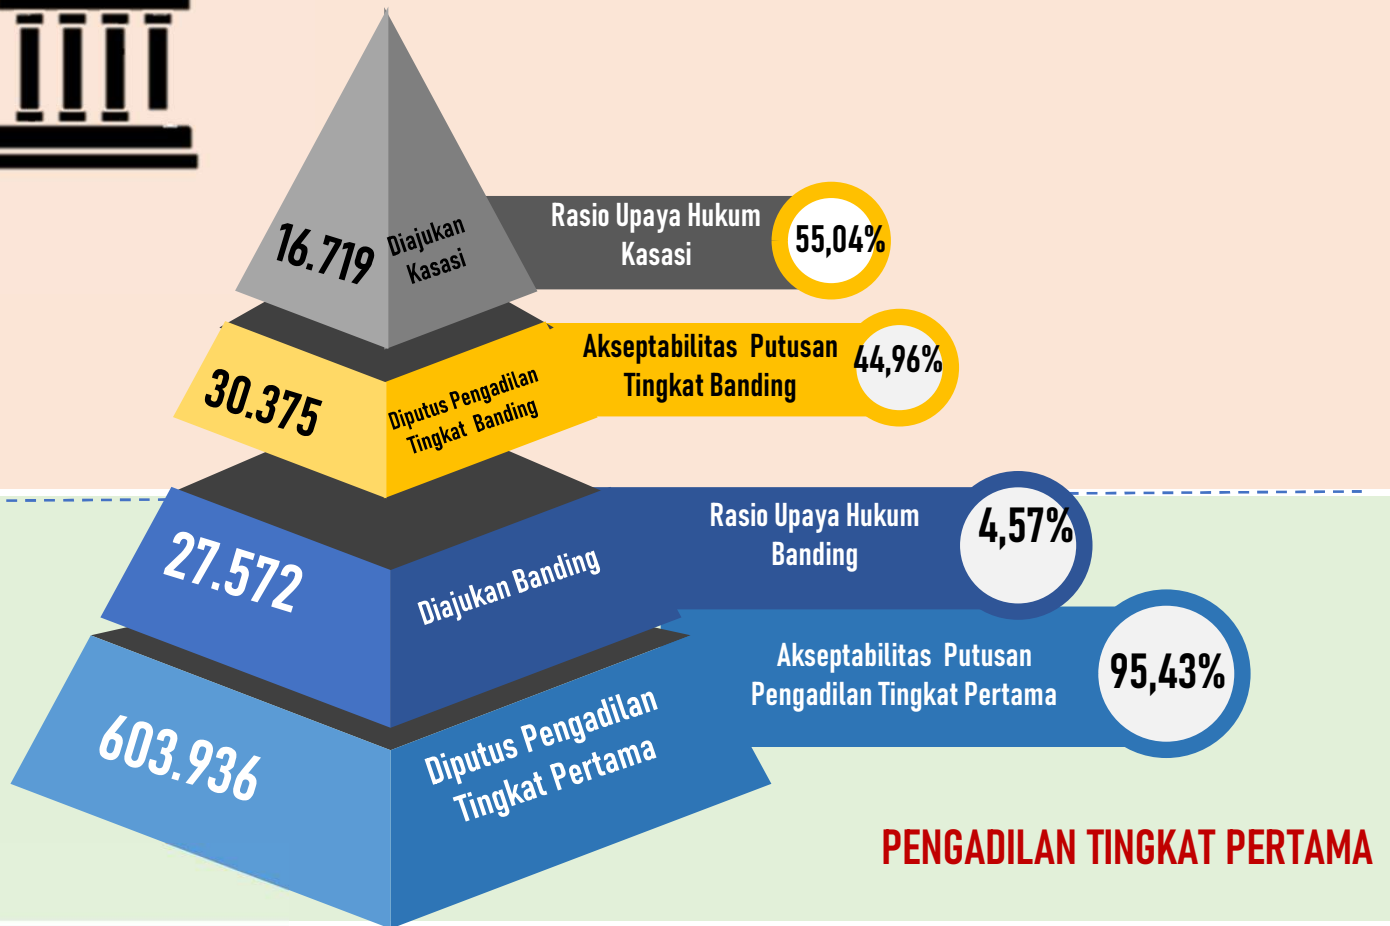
16.719

Diajukan Kasasi

Rasio Upaya Hukum Kasasi

55,04%

30.375

Diputus Pengadilan Tingkat Banding

Akseptabilitas Putusan Tingkat Banding

44,96%

27.572

Diajukan Banding

Rasio Upaya Hukum Banding

4,57%

603.936

Diputus Pengadilan Tingkat Pertama

Akseptabilitas Putusan Pengadilan Tingkat Pertama

95,43%

PENGADILAN TINGKAT PERTAMA